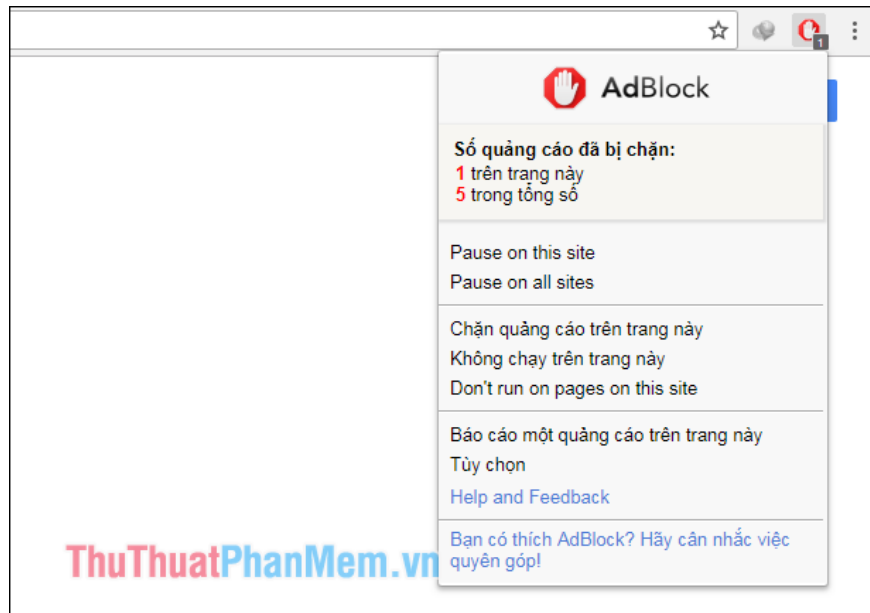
1

AdBlock

Số quảng cáo đã bị chặn:
1 trên trang này
5 trong tổng số

Pause on this site
Pause on all sites

Chặn quảng cáo trên trang này
Không chạy trên trang này
Don't run on pages on this site

Báo cáo một quảng cáo trên trang này
Tùy chọn
Help and Feedback

Bạn có thích AdBlock? Hãy cân nhắc việc quyên góp!

ThuThuatPhanMem.vn